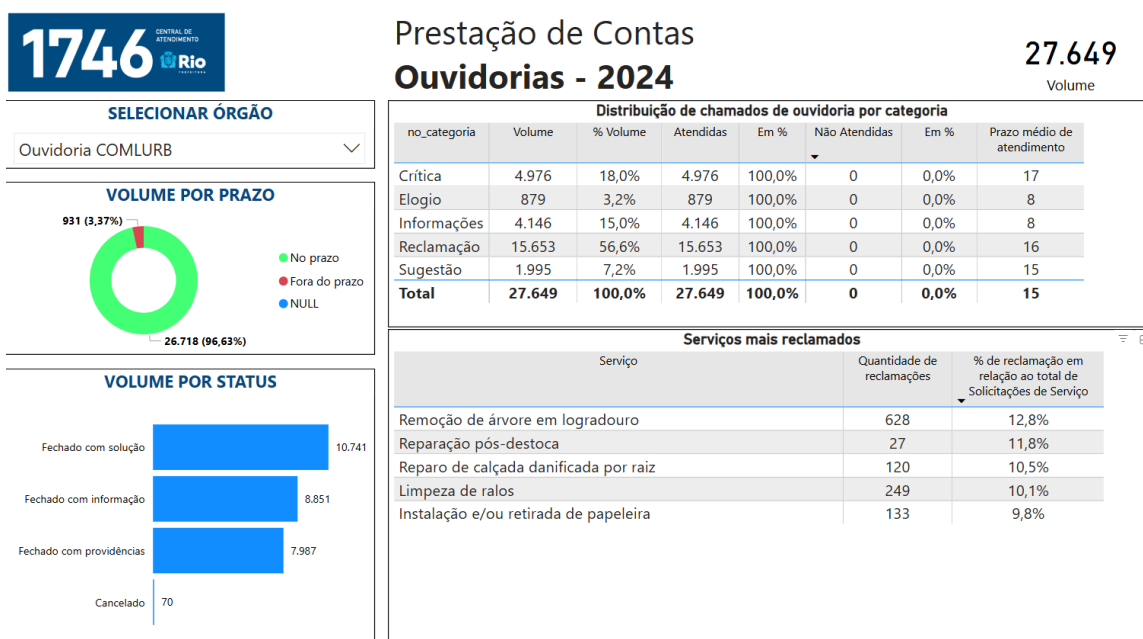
1746 CENTRAL DE ATENDIMENTO Rio PREFEITURA

Prestação de Contas
Ouvidorias - 2024

27.649
Volume

SELECIONAR ÓRGÃO
Ouvidoria COMLURB

VOLUME POR PRAZO
931 (3,37%)
26.718 (96,63%)
No prazo
Fora do prazo
NULL

VOLUME POR STATUS
Fechado com solução 10.741
Fechado com informação 8.851
Fechado com providências 7.987
Cancelado 70

Distribuição de chamados de ouvidoria por categoria

| no_categoria | Volume | % Volume | Atendidas | Em % | Não Atendidas | Em % | Prazo médio de atendimento |
|---|---|---|---|---|---|---|---|
| Crítica | 4.976 | 18,0% | 4.976 | 100,0% | 0 | 0,0% | 17 |
| Elogio | 879 | 3,2% | 879 | 100,0% | 0 | 0,0% | 8 |
| Informações | 4.146 | 15,0% | 4.146 | 100,0% | 0 | 0,0% | 8 |
| Reclamação | 15.653 | 56,6% | 15.653 | 100,0% | 0 | 0,0% | 16 |
| Sugestão | 1.995 | 7,2% | 1.995 | 100,0% | 0 | 0,0% | 15 |
| Total | 27.649 | 100,0% | 27.649 | 100,0% | 0 | 0,0% | 15 |

Serviços mais reclamados

| Serviço | Quantidade de reclamações | % de reclamação em relação ao total de Solicitações de Serviço |
|---|---|---|
| Remoção de árvore em logradouro | 628 | 12,8% |
| Reparação pós-destoca | 27 | 11,8% |
| Reparo de calçada danificada por raiz | 120 | 10,5% |
| Limpeza de ralos | 249 | 10,1% |
| Instalação e/ou retirada de papeleira | 133 | 9,8% |